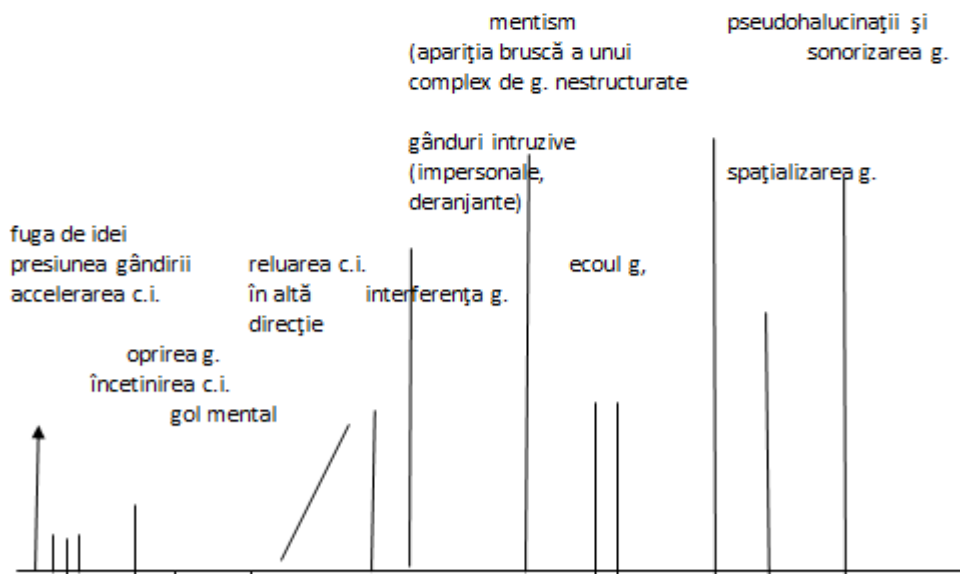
mentism
(apariţia bruscă a unui complex de g. nestructurate

pseudohalucinaţii şi sonorizarea g.

gânduri intruzive
(impersonale, deranjante)

spaţializarea g.

fuga de idei
presiunea gândirii
accelerarea c.i.

reluarea c.i. în altă direcţie

interferenţa g.

ecoul g,

oprirea g.
încetinirea c.i.
gol mental